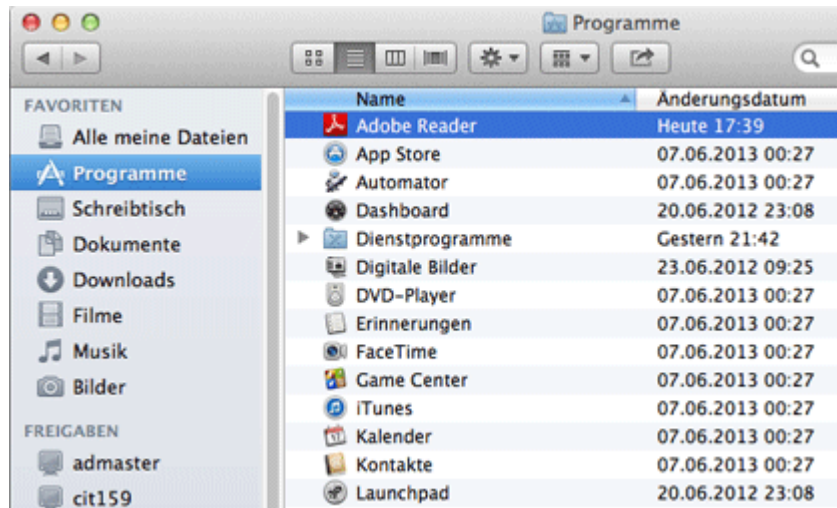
Programme

FAVORITEN
Alle meine Dateien
Programme
Schreibtisch
Dokumente
Downloads
Filme
Musik
Bilder
FREIGABEN
admaster
cit159

| Name | Änderungsdatum |
|---|---|
| Adobe Reader | Heute 17:39 |
| App Store | 07.06.2013 00:27 |
| Automator | 07.06.2013 00:27 |
| Dashboard | 20.06.2012 23:08 |
| Dienstprogramme | Gestern 21:42 |
| Digitale Bilder | 23.06.2012 09:25 |
| DVD-Player | 07.06.2013 00:27 |
| Erinnerungen | 07.06.2013 00:27 |
| FaceTime | 07.06.2013 00:27 |
| Game Center | 07.06.2013 00:27 |
| iTunes | 07.06.2013 00:27 |
| Kalender | 07.06.2013 00:27 |
| Kontakte | 07.06.2013 00:27 |
| Launchpad | 20.06.2012 23:08 |